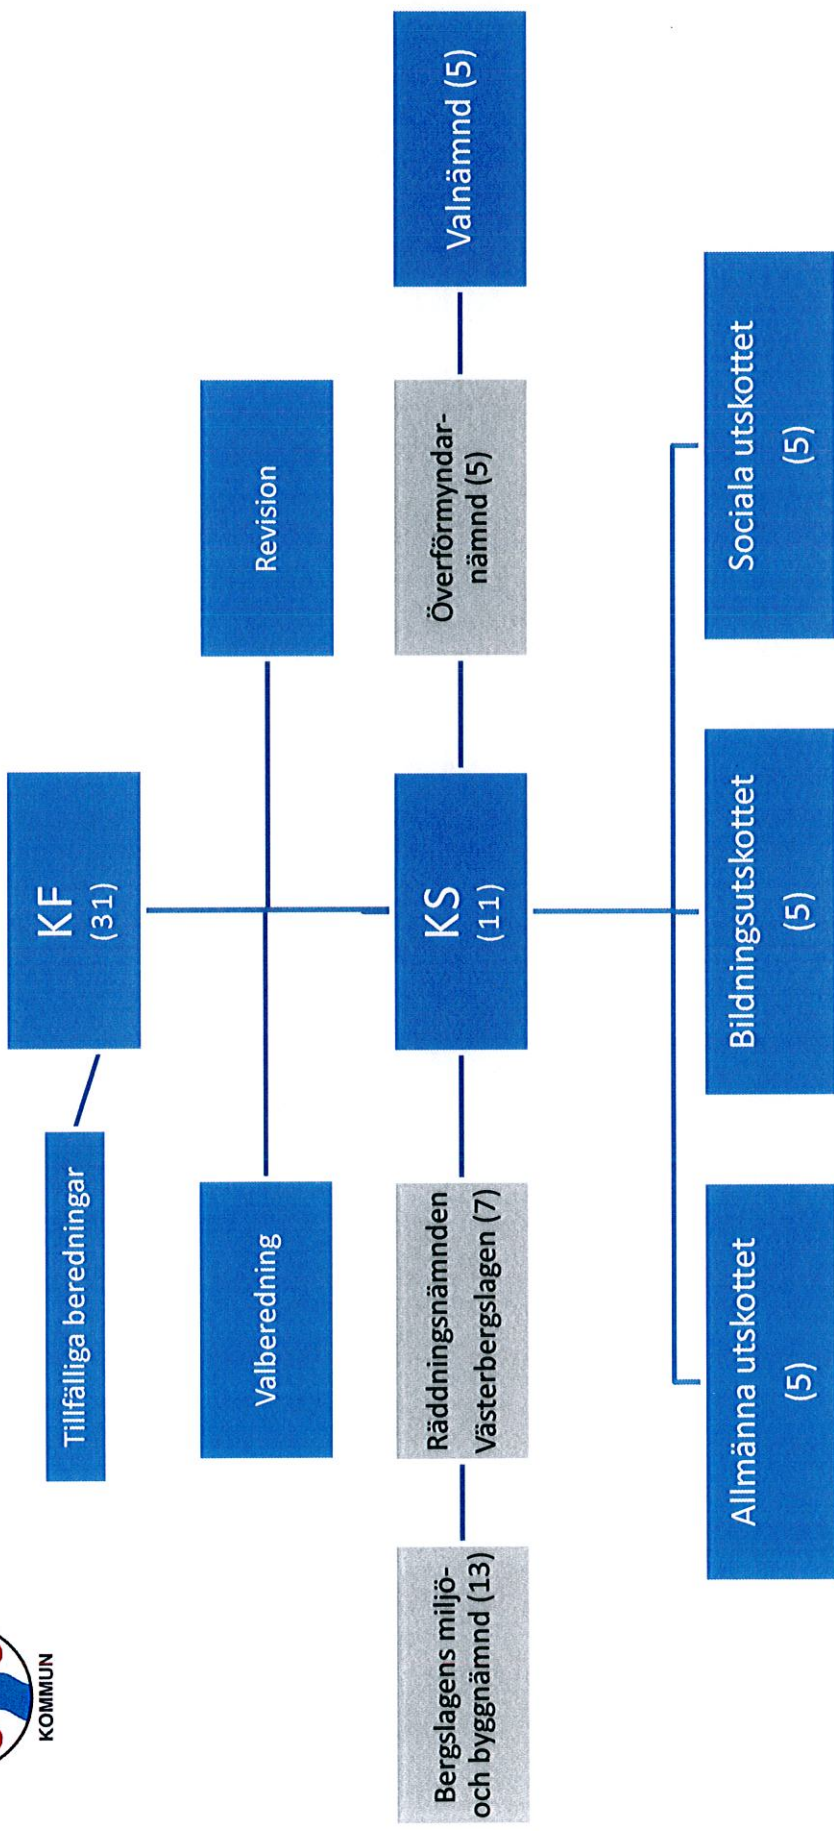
KOMMUN

KF
(31)

Tillfälliga beredningar

Valberedning

Revision

KS
(11)

Bergslagens miljö- och byggnämnd (13)

Räddningsnämnden Västerbergslagen (7)

Överförmyndarnämnd (5)

Valnämnd (5)

Allmänna utskottet
(5)

Bildningsutskottet
(5)

Sociala utskottet
(5)